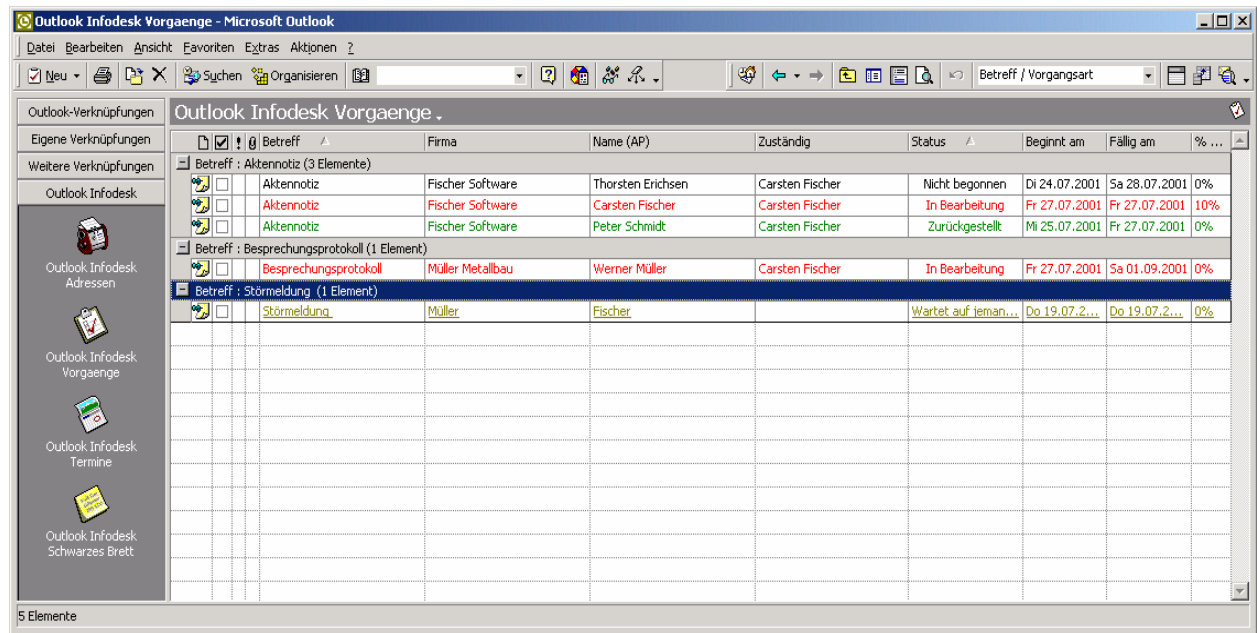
Outlook Infodesk Vorgaenge - Microsoft Outlook

Datei Bearbeiten Ansicht Favoriten Extras Aktionen ?

Neu Suchen Organisieren Betreff / Vorgangsart

Outlook-Verknüpfungen
Eigene Verknüpfungen
Weitere Verknüpfungen
Outlook Infodesk

Outlook Infodesk Adressen

Outlook Infodesk Vorgaenge

Outlook Infodesk Termine

Outlook Infodesk Schwarzes Brett

Outlook Infodesk Vorgaenge

| Betreff | Firma | Name (AP) | Zuständig | Status | Beginnt am | Fällig am | % ... |
|---|---|---|---|---|---|---|---|
| Betreff : Aktennotiz (3 Elemente) | | | | | | | |
| Aktennotiz | Fischer Software | Thorsten Erichsen | Carsten Fischer | Nicht begonnen | Di 24.07.2001 | Sa 28.07.2001 | 0% |
| Aktennotiz | Fischer Software | Carsten Fischer | Carsten Fischer | In Bearbeitung | Fr 27.07.2001 | Fr 27.07.2001 | 10% |
| Aktennotiz | Fischer Software | Peter Schmidt | Carsten Fischer | Zurückgestellt | Mi 25.07.2001 | Fr 27.07.2001 | 0% |
| Betreff : Besprechungsprotokoll (1 Element) | | | | | | | |
| Besprechungsprotokoll | Müller Metallbau | Werner Müller | Carsten Fischer | In Bearbeitung | Fr 27.07.2001 | Sa 01.09.2001 | 0% |
| Betreff : Störmeldung (1 Element) | | | | | | | |
| Störmeldung | Müller | Fischer | | Wartet auf jeman... | Do 19.07.2... | Do 19.07.2... | 0% |

5 Elemente